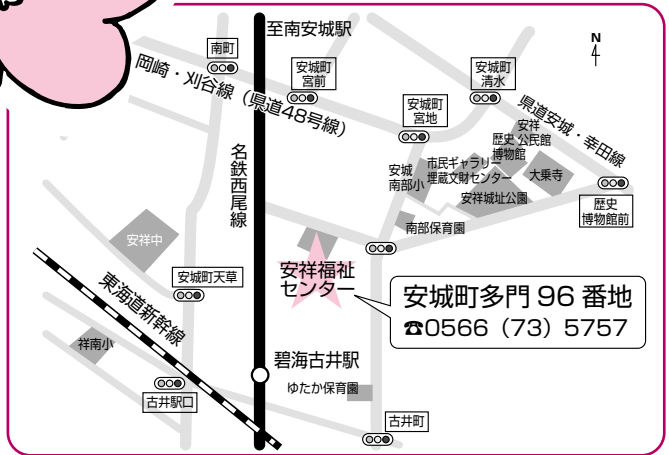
至南安城駅

N

南町

安城町宮前

安城町清水

岡崎・刈谷線（県道48号線）

県道安城・幸田線

安城町宮地

安祥公民館

歴史博物館

市民ギャラリー埋蔵文化財センター

安城南部小

大乗寺

安祥城址公園

歴史博物館前

名鉄西尾線

安祥中

南部保育園

安祥福祉センター

安城町多門 96 番地
☎0566（73）5757

安城町天草

東海道新幹線

祥南小

碧海古井駅

ゆたか保育園

古井駅口

古井町